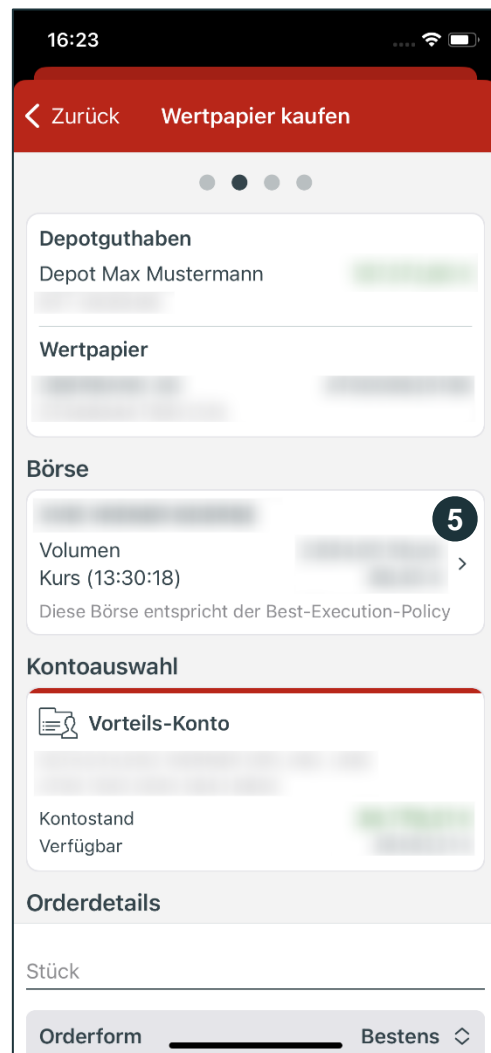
16:23

Zurück Wertpapier kaufen

Depotguthaben
Depot Max Mustermann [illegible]
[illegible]

Wertpapier
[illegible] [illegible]
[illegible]

Börse
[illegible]
5
Volumen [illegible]
Kurs (13:30:18) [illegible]
Diese Börse entspricht der Best-Execution-Policy

Kontoauswahl
Vorteils-Konto
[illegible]
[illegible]
Kontostand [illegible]
Verfügbar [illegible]

Orderdetails
Stück

Orderform Bestens